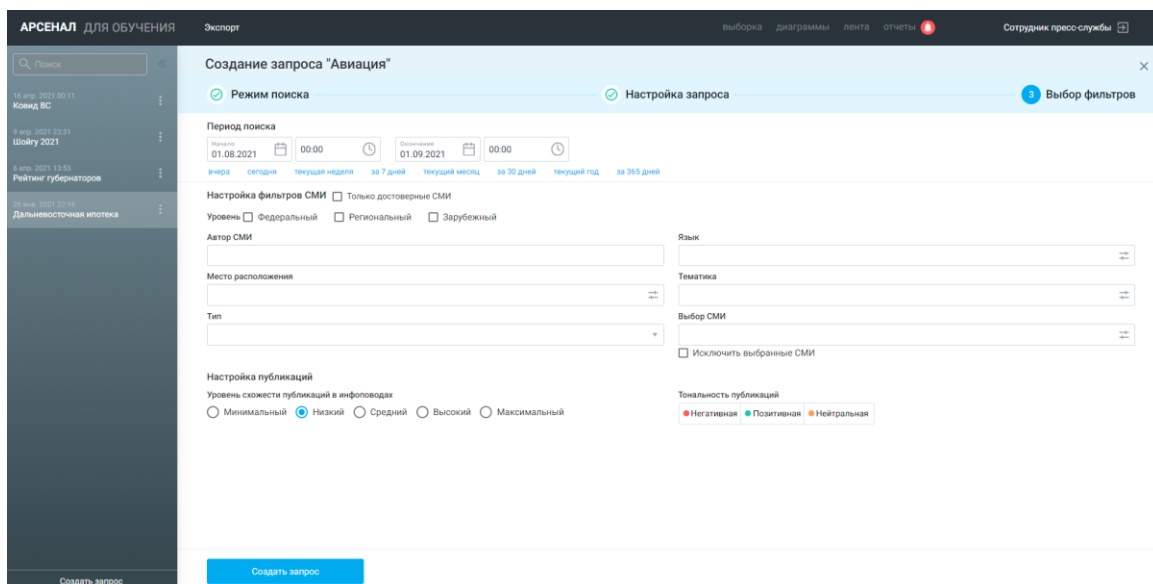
АРСЕНАЛ ДЛЯ ОБУЧЕНИЯ
Экспорт
выборка диаграммы лента отчеты
Сотрудник пресс-службы

Поиск

16 апр. 2021 00:11
Ковид ВС

9 апр. 2021 23:31
Шойгу 2021

6 апр. 2021 13:53
Рейтинг губернаторов

26 янв. 2021 22:16
Дальневосточная ипотека

Создать запрос

Создание запроса "Авиация"

Режим поиска
Настройка запроса
3 Выбор фильтров

Период поиска
Начало
01.08.2021
00:00
Окончание
01.09.2021
00:00
вчера сегодня текущая неделя за 7 дней текущий месяц за 30 дней текущий год за 365 дней

Настройка фильтров СМИ Только достоверные СМИ
Уровень Федеральный Региональный Зарубежный

Автор СМИ
Язык
Место расположения
Тематика
Тип
Выбор СМИ
Исключить выбранные СМИ

Настройка публикаций
Уровень схожести публикаций в инфоповодах
Минимальный Низкий Средний Высокий Максимальный
Тональность публикаций
Негативная Позитивная Нейтральная

Создать запрос